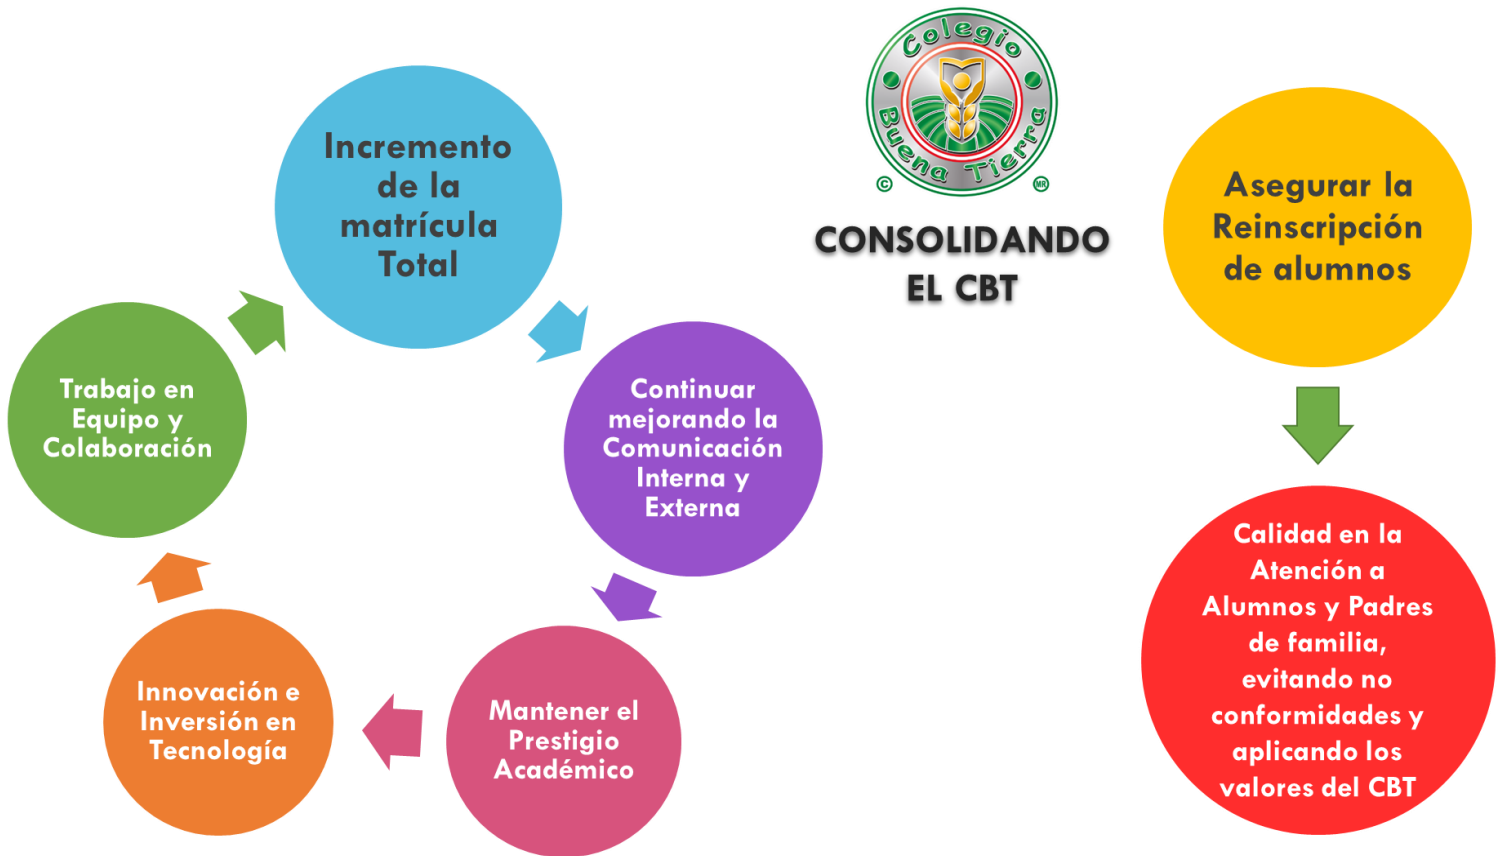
Colegio Buena Tierra
©
MR

CONSOLIDANDO EL CBT

Incremento de la matrícula Total

Continuar mejorando la Comunicación Interna y Externa

Mantener el Prestigio Académico

Innovación e Inversión en Tecnología

Trabajo en Equipo y Colaboración

Asegurar la Reinscripción de alumnos

Calidad en la Atención a Alumnos y Padres de familia, evitando no conformidades y aplicando los valores del CBT